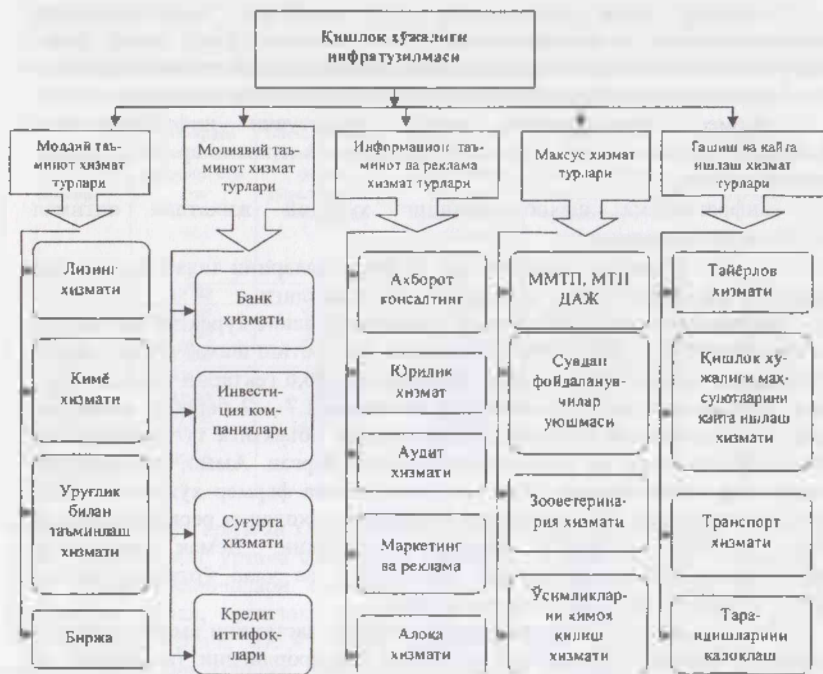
Қишлоқ хўжалиги инфратузилмаси

Моддий таъминот хизмат турлари

Лизинг хизмати

Кимё хизмати

Уруғлик билан таъминлаш хизмати

Биржа

Молиявий таъминот хизмат турлари

Банк хизмати

Инвестиция компаниялари

Суғурта хизмати

Кредит иттифоқлари

Информацион таъминот ва реклама хизмат турлари

Ахборот консалтинг

Юридик хизмат

Аудит хизмати

Маркетинг ва реклама

Алоқа хизмати

Махсус хизмат турлари

ММТП, МТП ДАЖ

Сувдан фойдаланувчилар уюшмаси

Зооветеринария хизмати

Ўсимликларни химоя қилиш хизмати

Ташиш ва қайта ишлаш хизмат турлари

Тайёрлов хизмати

Қишлоқ хўжалиги маҳсулотларини қайта ишлаш хизмати

Транспорт хизмати

Тара-идишларини қадоқлаш